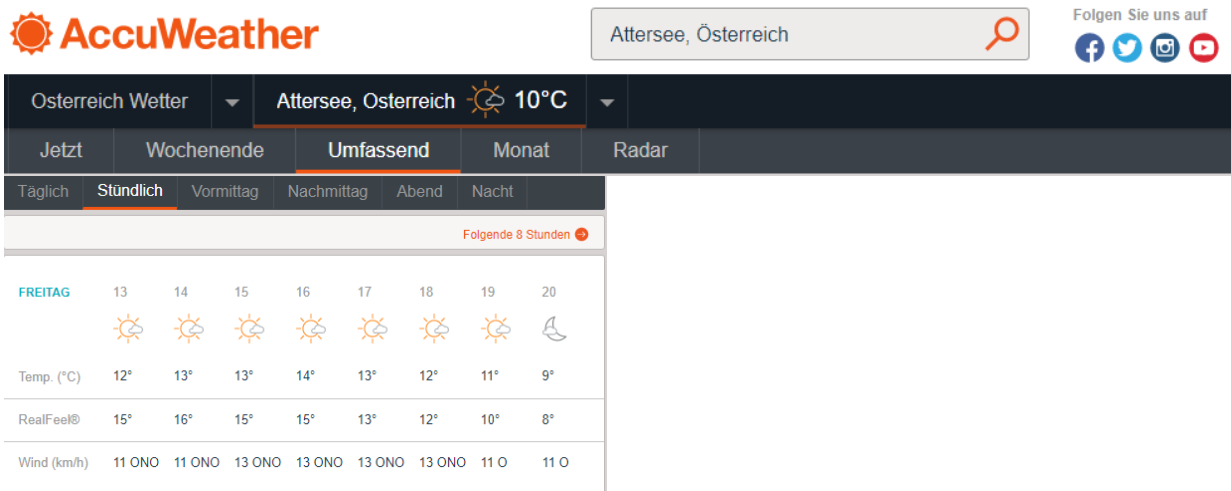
AccuWeather

Attersee, Österreich

Folgen Sie uns auf

Osterreich Wetter | Attersee, Osterreich 10°C

Jetzt | Wochenende | Umfassend | Monat | Radar

Täglich | Stündlich | Vormittag | Nachmittag | Abend | Nacht

Folgende 8 Stunden

| FREITAG | 13 | 14 | 15 | 16 | 17 | 18 | 19 | 20 |
|---|---|---|---|---|---|---|---|---|
| Temp. (°C) | 12° | 13° | 13° | 14° | 13° | 12° | 11° | 9° |
| RealFeel® | 15° | 16° | 15° | 15° | 13° | 12° | 10° | 8° |
| Wind (km/h) | 11 ONO | 11 ONO | 13 ONO | 13 ONO | 13 ONO | 13 ONO | 11 O | 11 O |